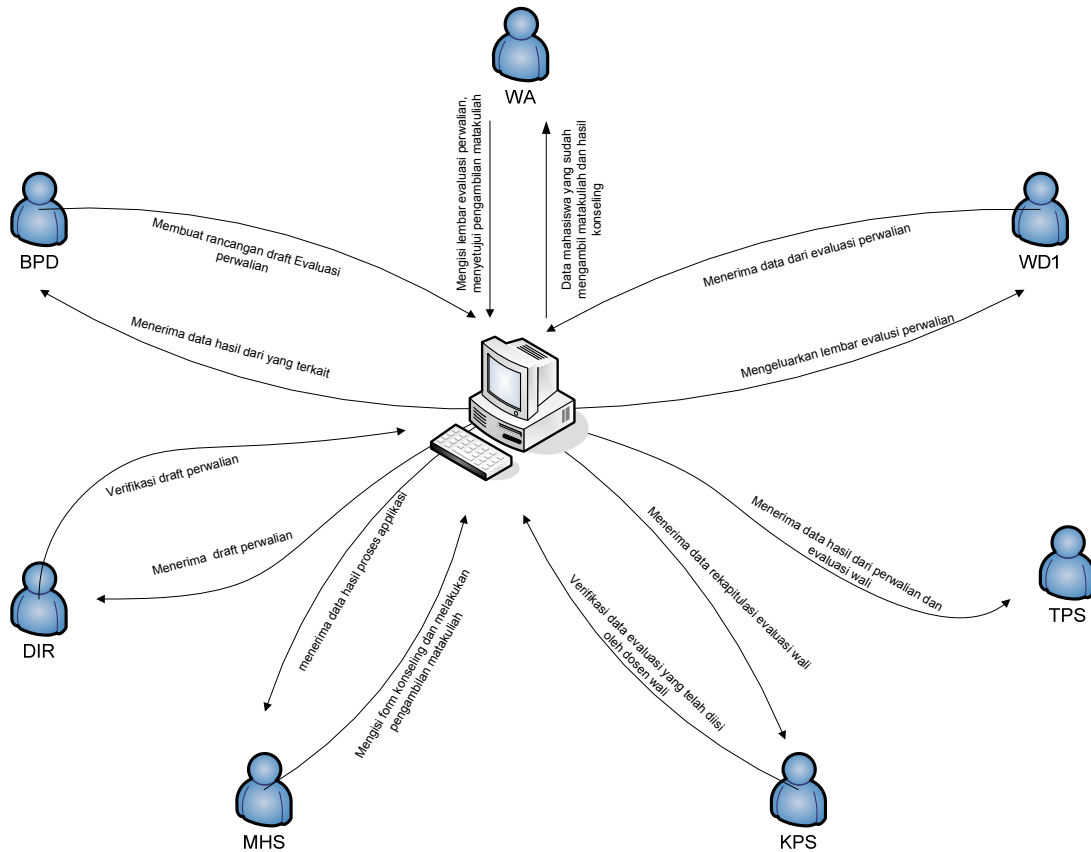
WA

Mengisi lembar evaluasi perwalian, menyetujui pengambilan matakuliah

Data mahasiswa yang sudah mengambil matakuliah dan hasil konseling

BPD

Membuat rancangan draft Evaluasi perwalian

Menerima data hasil dari yang terkait

WD1

Menerima data dari evaluasi perwalian

Mengeluarkan lembar evalusi perwalian

Verifikasi draft perwalian

Menerima draft perwalian

DIR

menerima data hasil proses applikasi

Mengisi form konseling dan melakukan pengambilan matakuliah

MHS

Verifikasi data evaluasi yang telah diisi oleh dosen wali

Menerima data rekapitulasi evaluasi wali

KPS

Menerima data hasil dari perwalian dan evaluasi wali

TPS